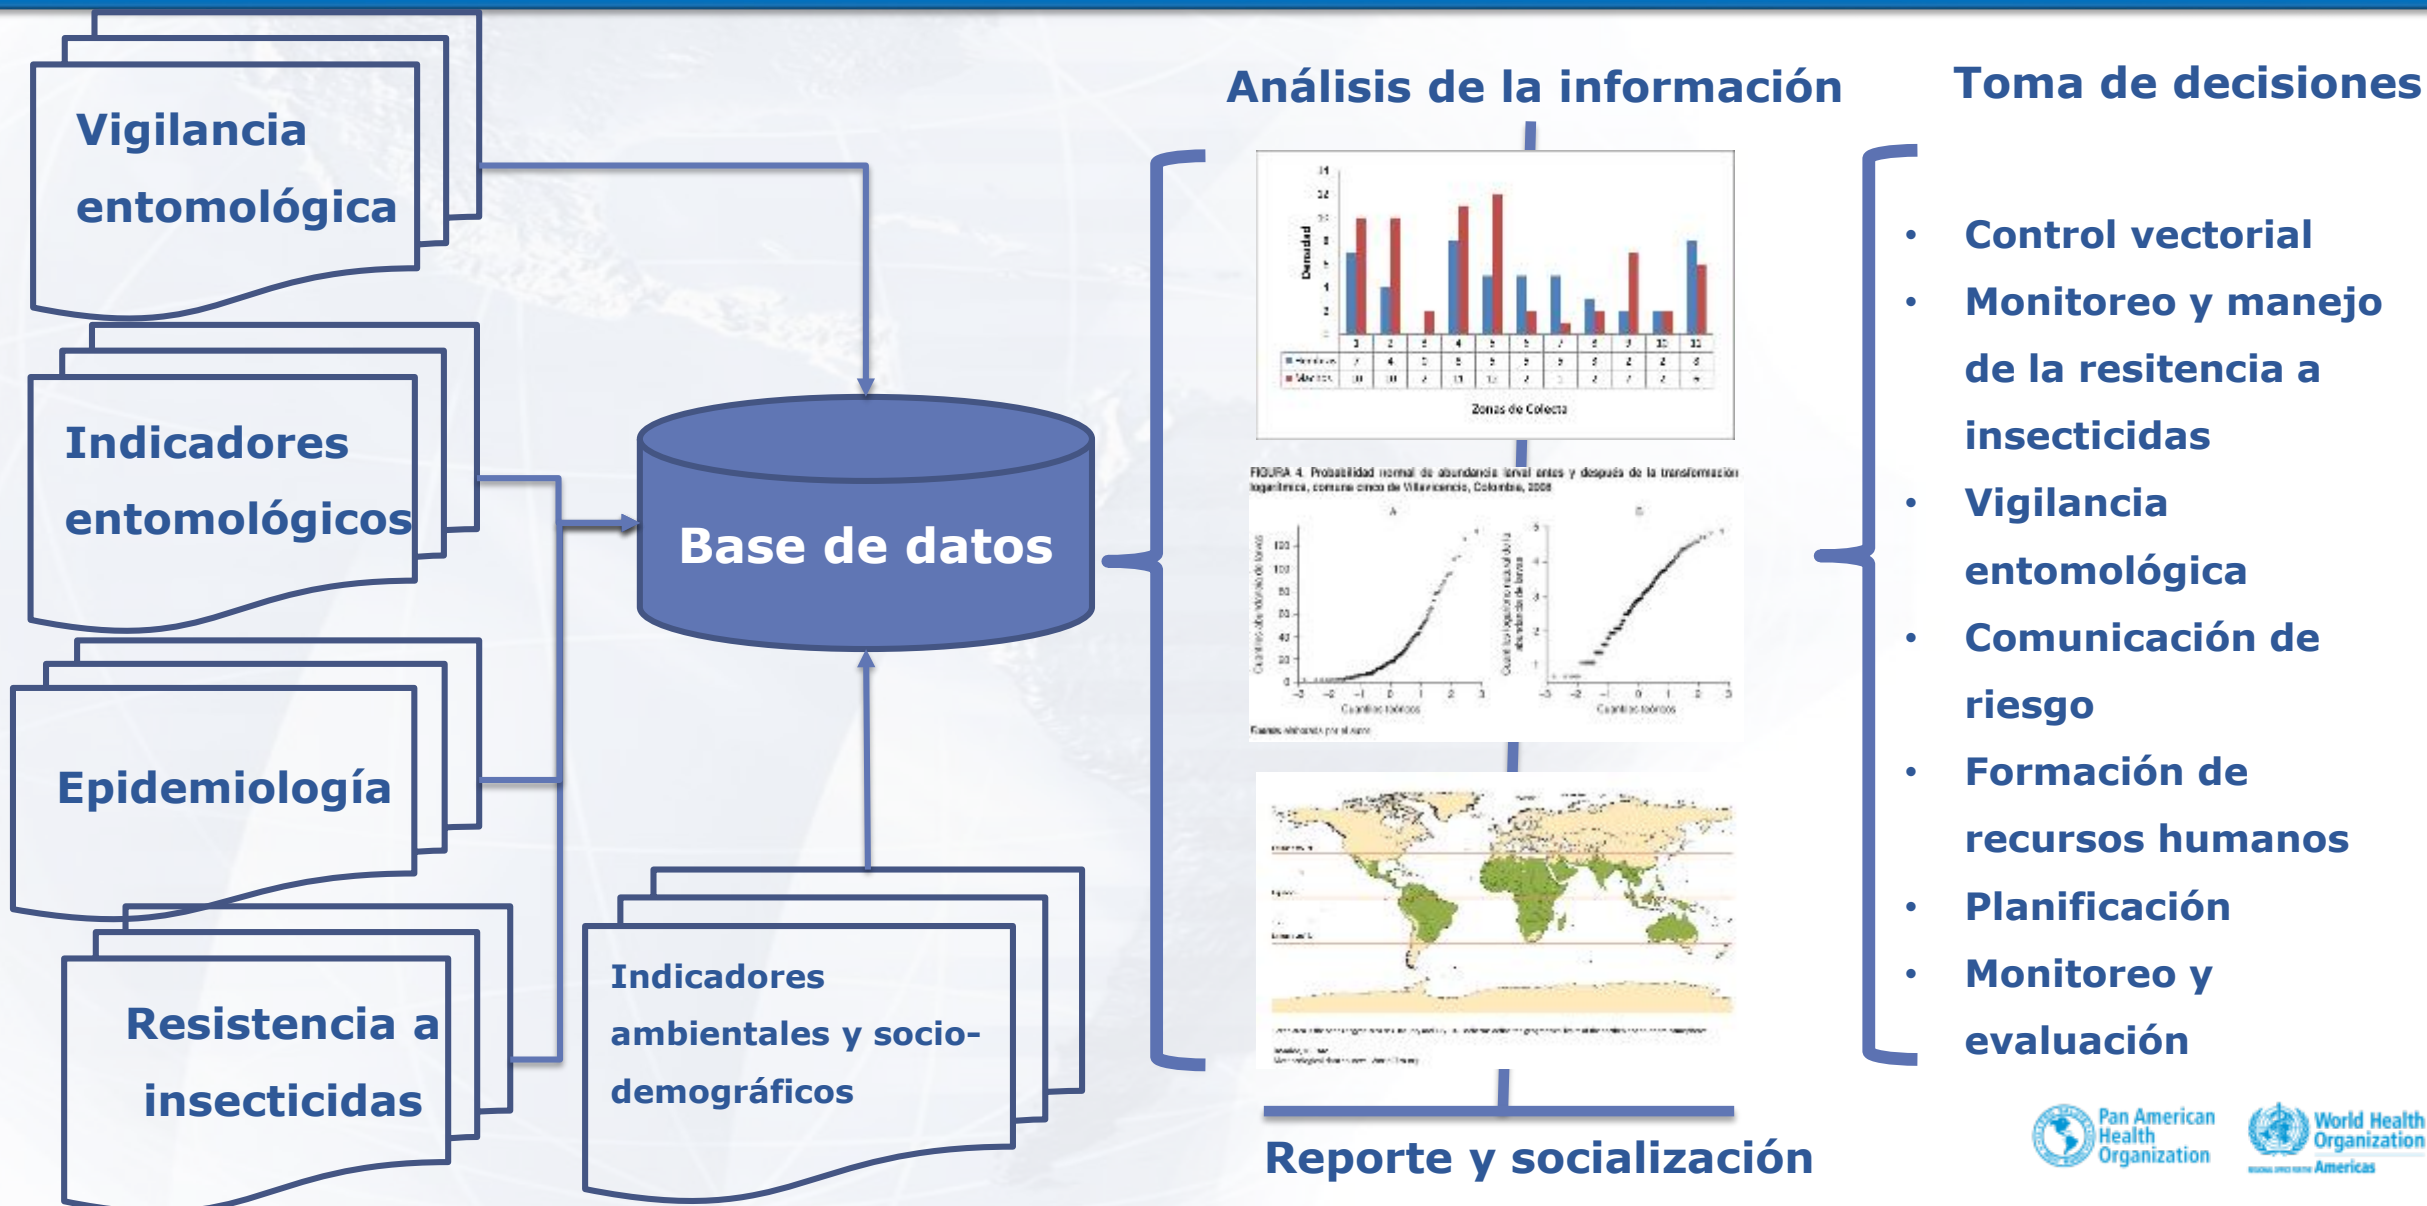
Vigilancia entomológica

Indicadores entomológicos

Epidemiología

Resistencia a insecticidas

Base de datos

Indicadores ambientales y socio-demográficos

Análisis de la información

Densidad

Zonas de Colecta

FIGURA 4. Probabilidad normal de abundancia larval antes y después de la transformación logarítmica, comuna cinco de Villavicencio, Colombia, 2008

A

B

Cuantiles teóricos

Cuantiles teóricos

Reporte y socialización

Toma de decisiones

• Control vectorial
• Monitoreo y manejo de la resitencia a insecticidas
• Vigilancia entomológica
• Comunicación de riesgo
• Formación de recursos humanos
• Planificación
• Monitoreo y evaluación

Pan American Health Organization

World Health Organization
Americas